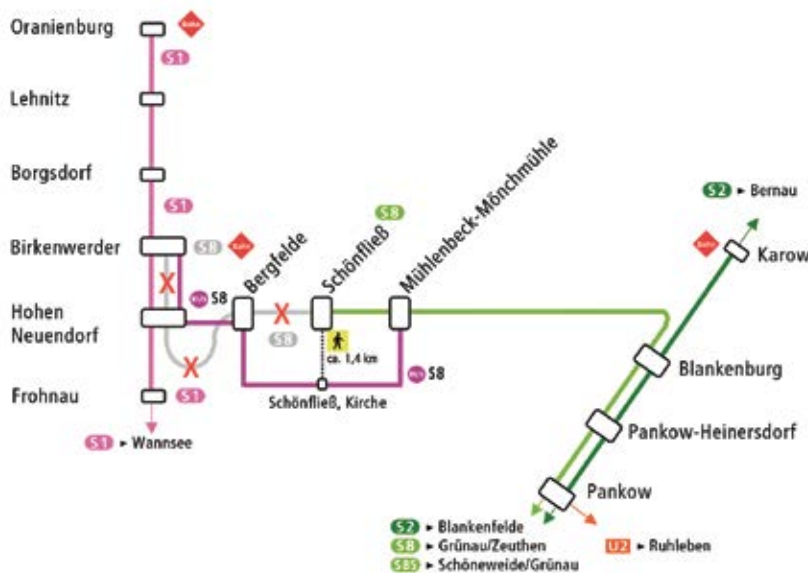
Oranienburg
S1
Lehnitz
Borgsdorf
S1
Birkenwerder
S8
Hohen Neuendorf
Frohnau
S1
S1 ► Wannsee
S8
Bergfelde
Schönfließ
Mühlenbeck-Mönchmühle
S8
S8
ca. 1,4 km
S8
Schönfließ, Kirche
S2 ► Bernau
Karow
Blankenburg
Pankow-Heinersdorf
Pankow
S2 ► Blankenfelde
S8 ► Grünau/Zeuthen
S85 ► Schöneweide/Grünau
U2 ► Ruhleben